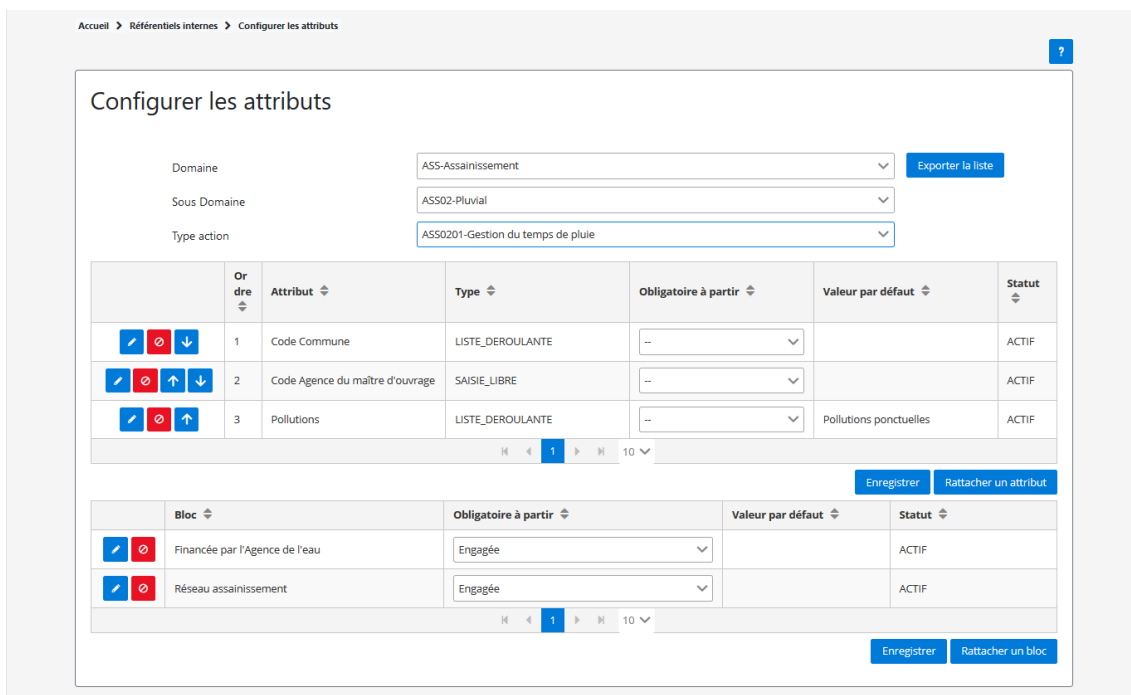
Accueil > Référentiels internes > Configurer les attributs

?

Configurer les attributs

Domaine ASS-Assainissement

Exporter la liste

Sous Domaine ASS02-Pluvial

Type action ASS0201-Gestion du temps de pluie

| | Ordre | Attribut | Type | Obligatoire à partir | Valeur par défaut | Statut |
|---|---|---|---|---|---|---|
| | 1 | Code Commune | LISTE_DEROULANTE | -- | | ACTIF |
| | 2 | Code Agence du maître d'ouvrage | SAISIE_LIBRE | -- | | ACTIF |
| | 3 | Pollutions | LISTE_DEROULANTE | -- | Pollutions ponctuelles | ACTIF |

1 10

Enregistrer Rattacher un attribut

| | Bloc | Obligatoire à partir | Valeur par défaut | Statut |
|---|---|---|---|---|
| | Financée par l'Agence de l'eau | Engagée | | ACTIF |
| | Réseau assainissement | Engagée | | ACTIF |

1 10

Enregistrer Rattacher un bloc